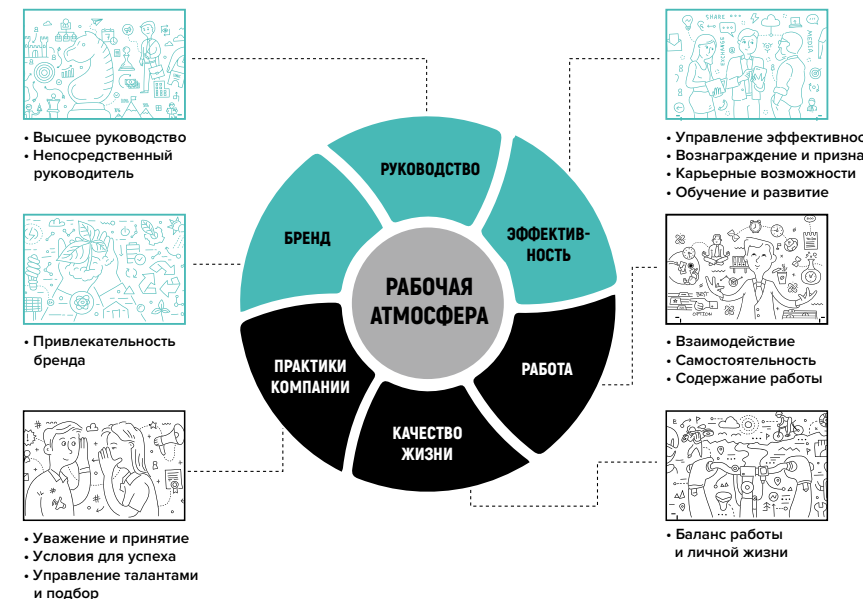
• Высшее руководство
• Непосредственный руководитель

• Привлекательность бренда

• Уважение и принятие
• Условия для успеха
• Управление талантами и подбор

РУКОВОДСТВО

БРЕНД

ЭФФЕКТИВНОСТЬ

РАБОЧАЯ АТМОСФЕРА

ПРАКТИКИ КОМПАНИИ

РАБОТА

КАЧЕСТВО ЖИЗНИ

• Управление эффективнос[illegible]
• Вознаграждение и призна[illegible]
• Карьерные возможности
• Обучение и развитие

• Взаимодействие
• Самостоятельность
• Содержание работы

• Баланс работы и личной жизни